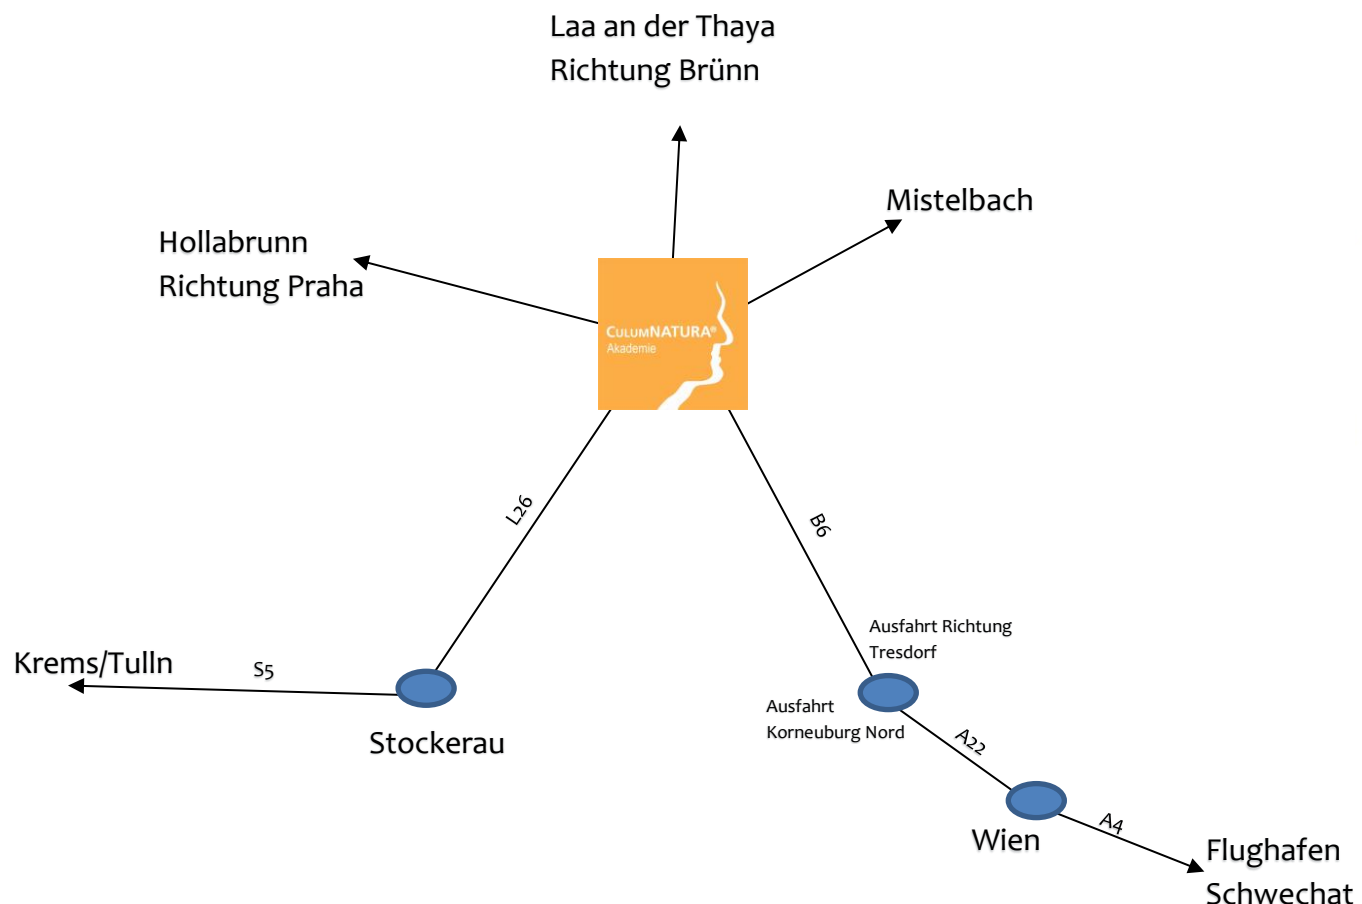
Laa an der Thaya
Richtung Brünn

Mistelbach

Hollabrunn
Richtung Praha

CULUMNATURA®
Akademie

L26

B6

Ausfahrt Richtung
Tresdorf

Krems/Tulln

S5

Stockerau

Ausfahrt
Korneuburg Nord

A22

Wien

A4

Flughafen
Schwechat